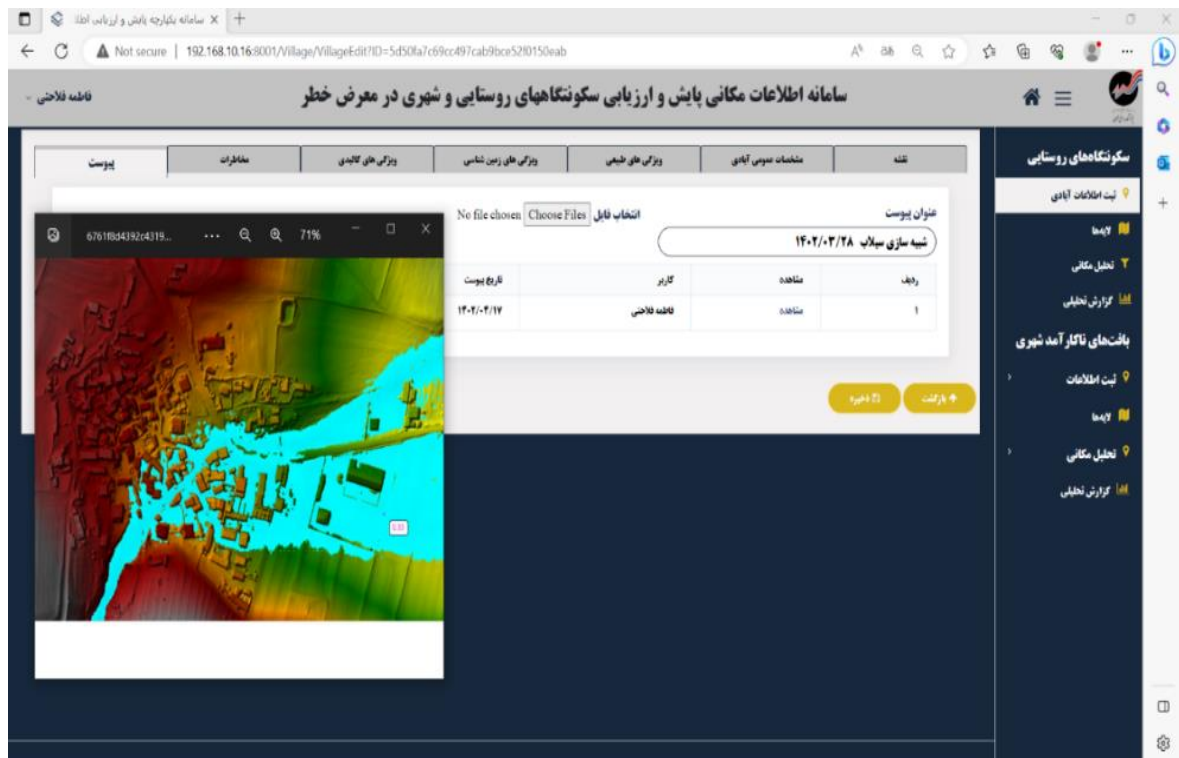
سامانه یکپارچه پایش و ارزیابی اطلا ×

Not secure | 192.168.10.16:8001/Village/VillageEdit?ID=5d50fa7c69cc497cab9bce52f0150eab

سامانه اطلاعات مکانی پایش و ارزیابی سکونتگاههای روستایی و شهری در معرض خطر

فاطمه فلاحی

نقشه | مشخصات عمومی آبادی | ویژگی های طبیعی | ویژگی های زمین شناسی | ویژگی های کالبدی | مخاطرات | پیوست

عنوان پیوست

شبیه سازی سیلاب ۱۴۰۲/۰۳/۲۸

انتخاب فایل Choose Files No file chosen

| ردیف | مشاهده | کاربر | تاریخ پیوست |
|---|---|---|---|
| ۱ | مشاهده | فاطمه فلاحی | ۱۴۰۲/۰۴/۱۷ |

بازگشت

ذخیره

6761f8d4392c4319... ... 71%

سکونتگاههای روستایی

ثبت اطلاعات آبادی

لایه‌ها

تحلیل مکانی

گزارش تحلیلی

بافت‌های ناکارآمد شهری

ثبت اطلاعات

لایه‌ها

تحلیل مکانی

گزارش تحلیلی